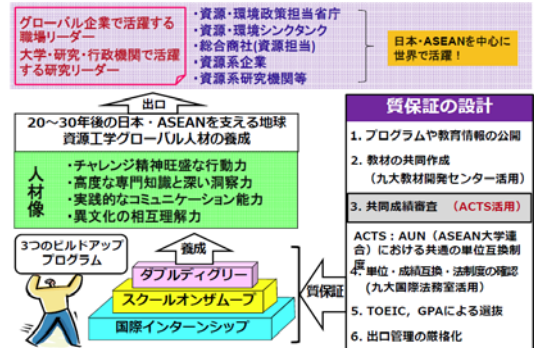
グローバル企業で活躍する職場リーダー
大学・研究・行政機関で活躍する研究リーダー

・資源・環境政策担当省庁
・資源・環境シンクタンク
・総合商社(資源担当)
・資源系企業
・資源系研究機関等

日本・ASEANを中心に世界で活躍!

出口

20～30年後の日本・ASEANを支える地球資源工学グローバル人材の養成

人材像

・チャレンジ精神旺盛な行動力
・高度な専門知識と深い洞察力
・実践的なコミュニケーション能力
・異文化の相互理解力

3つのビルドアッププログラム

養成

ダブルディグリー
スクールオンザムーブ
国際インターンシップ

質保証

質保証の設計

1. プログラムや教育情報の公開
2. 教材の共同作成
(九大教材開発センター活用)
3. 共同成績審査 (ACTS活用)
ACTS：AUN (ASEAN大学連合) における共通の単位互換制度
4. 単位・成績互換・法制度の確認
(九大国際法務室活用)
5. TOEIC、GPAによる選抜
6. 出口管理の厳格化